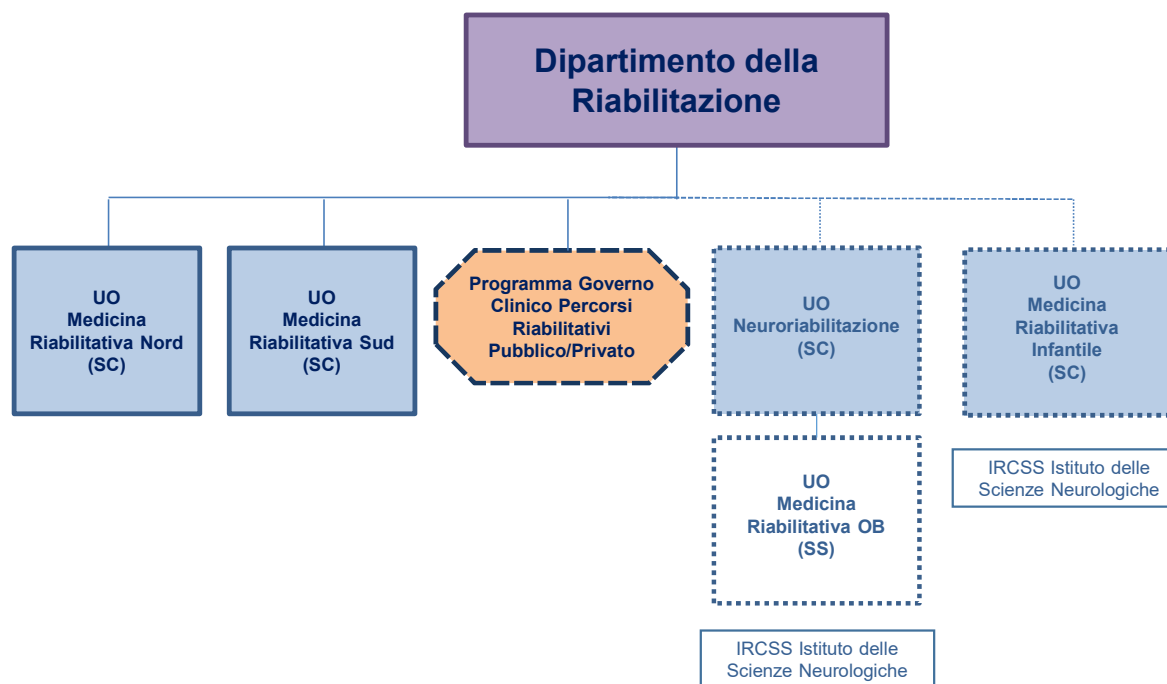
Dipartimento della Riabilitazione

UO
Medicina
Riabilitativa Nord
(SC)

UO
Medicina
Riabilitativa Sud
(SC)

Programma Governo Clinico Percorsi Riabilitativi Pubblico/Privato

UO
Neuroriabilitazione
(SC)

UO
Medicina
Riabilitativa
Infantile
(SC)

IRCSS Istituto delle Scienze Neurologiche

UO
Medicina
Riabilitativa OB
(SS)

IRCSS Istituto delle Scienze Neurologiche